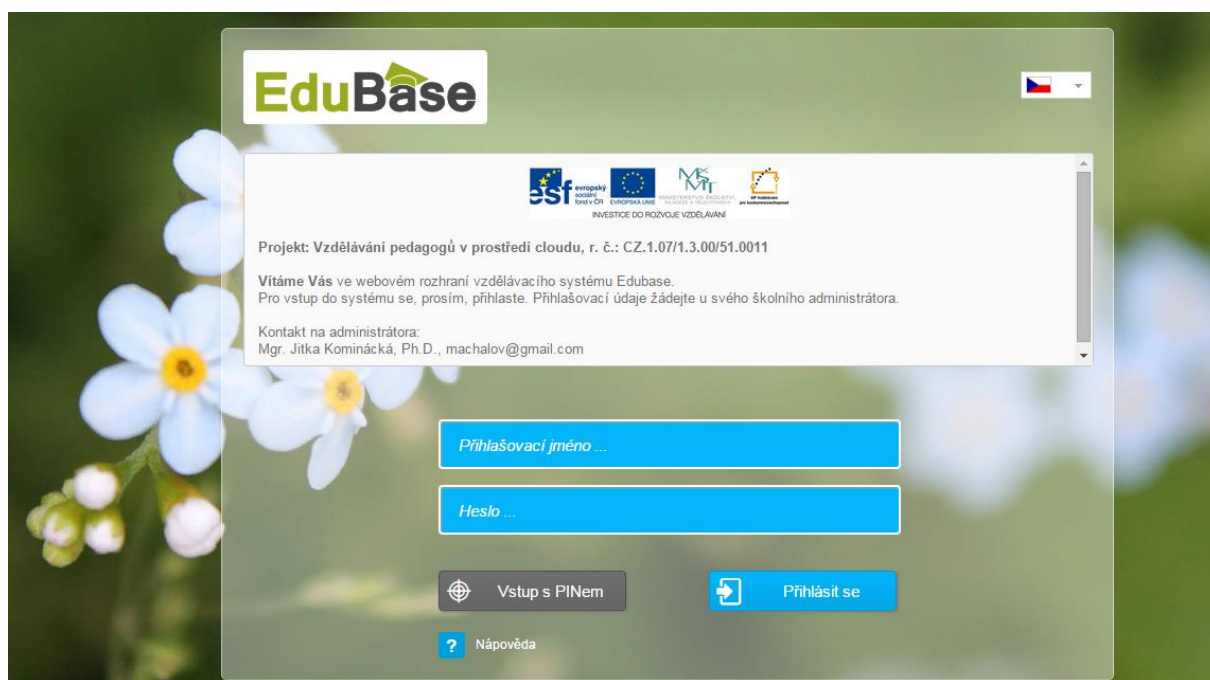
EduBase

esf evropský sociální fond v ČR EVROPSKÁ UNIE MINISTERSTVO ŠKOLSTVÍ, MLÁDEŽE A TĚLOVÝCHOVY OP Vzdělávání pro konkurenceschopnost
INVESTICE DO ROZVOJE VZDĚLÁVÁNÍ

Projekt: Vzdělávání pedagogů v prostředí cloudu, r. č.: CZ.1.07/1.3.00/51.0011

Vítáme Vás ve webovém rozhraní vzdělávacího systému Edubase.
Pro vstup do systému se, prosím, přihlaste. Přihlašovací údaje žádejte u svého školního administrátora.

Kontakt na administrátora:
Mgr. Jitka Kominácká, Ph.D., machalov@gmail.com

Přihlašovací jméno ...

Heslo ...

Vstup s PINem

Přihlásit se

? Nápověda